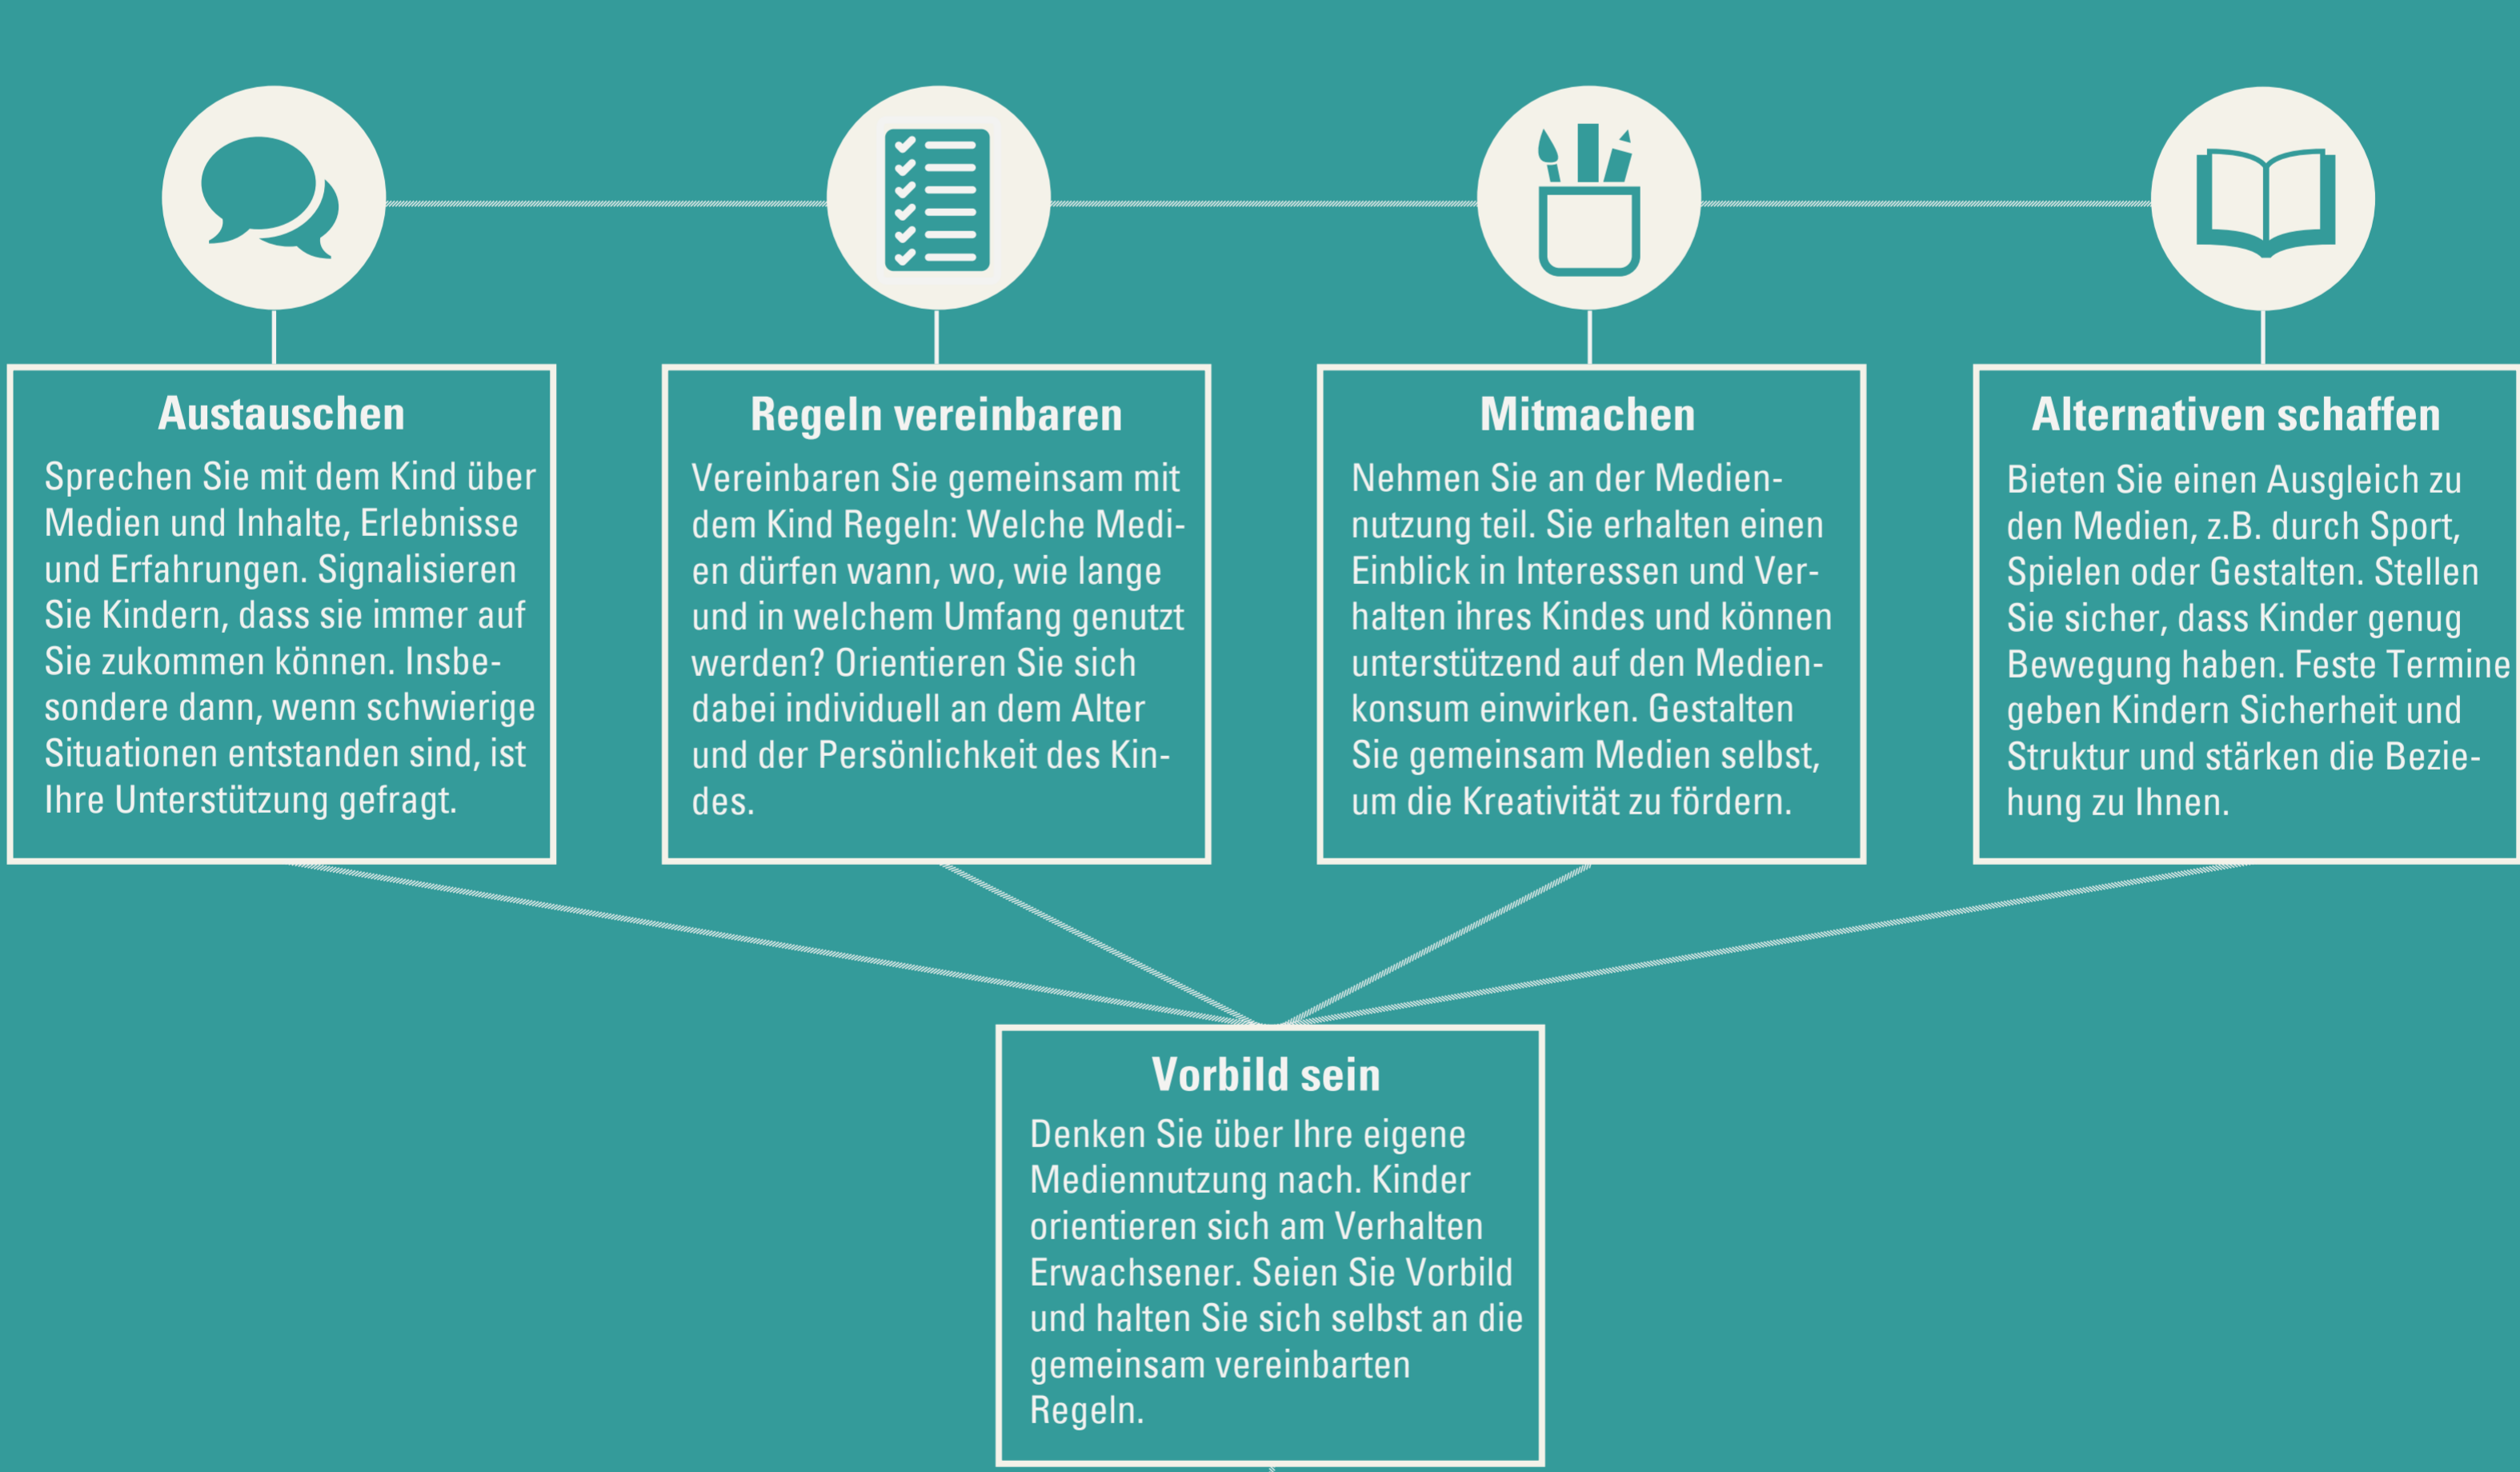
Austauschen

Sprechen Sie mit dem Kind über Medien und Inhalte, Erlebnisse und Erfahrungen. Signalisieren Sie Kindern, dass sie immer auf Sie zukommen können. Insbesondere dann, wenn schwierige Situationen entstanden sind, ist Ihre Unterstützung gefragt.

Regeln vereinbaren

Vereinbaren Sie gemeinsam mit dem Kind Regeln: Welche Medien dürfen wann, wo, wie lange und in welchem Umfang genutzt werden? Orientieren Sie sich dabei individuell an dem Alter und der Persönlichkeit des Kindes.

Mitmachen

Nehmen Sie an der Mediennutzung teil. Sie erhalten einen Einblick in Interessen und Verhalten ihres Kindes und können unterstützend auf den Medienkonsum einwirken. Gestalten Sie gemeinsam Medien selbst, um die Kreativität zu fördern.

Alternativen schaffen

Bieten Sie einen Ausgleich zu den Medien, z.B. durch Sport, Spielen oder Gestalten. Stellen Sie sicher, dass Kinder genug Bewegung haben. Feste Termine geben Kindern Sicherheit und Struktur und stärken die Beziehung zu Ihnen.

Vorbild sein

Denken Sie über Ihre eigene Mediennutzung nach. Kinder orientieren sich am Verhalten Erwachsener. Seien Sie Vorbild und halten Sie sich selbst an die gemeinsam vereinbarten Regeln.